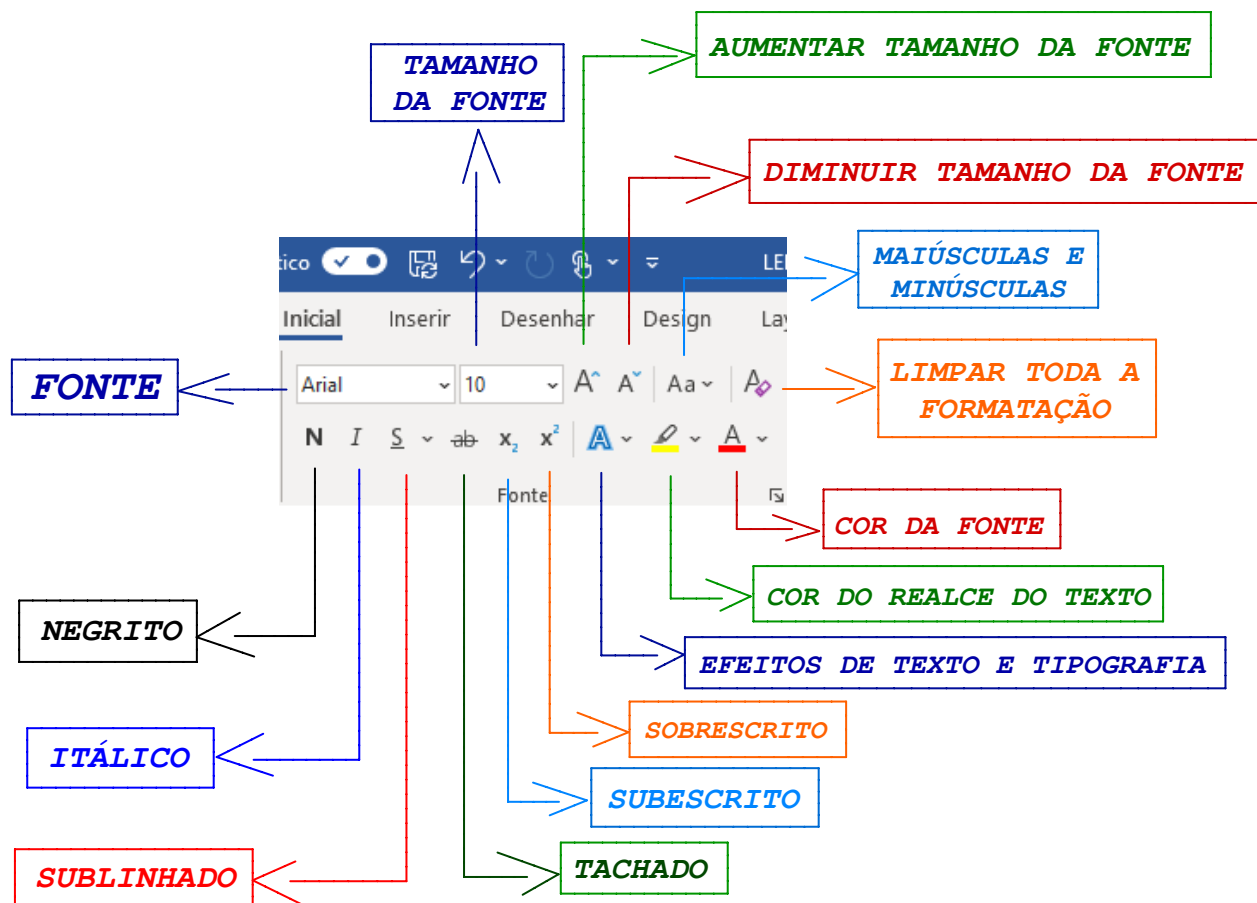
AUMENTAR TAMANHO DA FONTE

TAMANHO DA FONTE

DIMINUIR TAMANHO DA FONTE

MAIÚSCULAS E MINÚSCULAS

tico

LE

Inicial Inserir Desenhar Design Lay

FONTE

Arial 10 A A Aa

LIMPAR TODA A FORMATAÇÃO

N I S ab $x_2$ $x^2$ A A

Fonte

COR DA FONTE

COR DO REALCE DO TEXTO

NEGRITO

EFEITOS DE TEXTO E TIPOGRAFIA

SOBRESCRITO

ITÁLICO

SUBESCRITO

TACHADO

SUBLINHADO